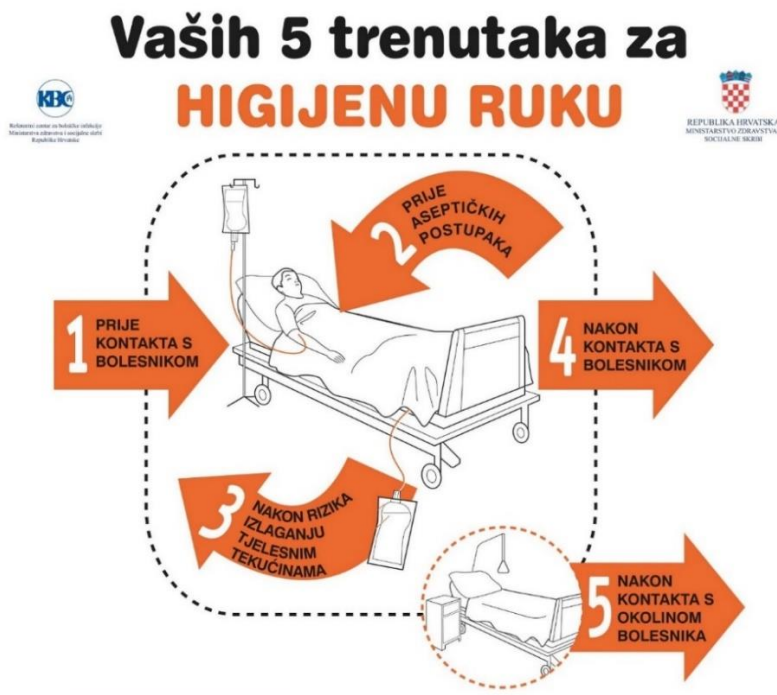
Vaših 5 trenutaka za
HIGIJENU RUKU

KBC
Referentni centar za bolničke infekcije
Ministarstva zdravstva i socijalne skrbi
Republike Hrvatske

REPUBLIKA HRVATSKA
MINISTARSTVO ZDRAVSTVA I
SOCIJALNE SKRBI

1 PRIJE KONTAKTA S BOLESNIKOM

2 PRIJE ASEPTIČKIH POSTUPAKA

3 NAKON RIZIKA IZLAGANJU TJELESNIM TEKUĆINAMA

4 NAKON KONTAKTA S BOLESNIKOM

5 NAKON KONTAKTA S OKOLINOM BOLESNIKA